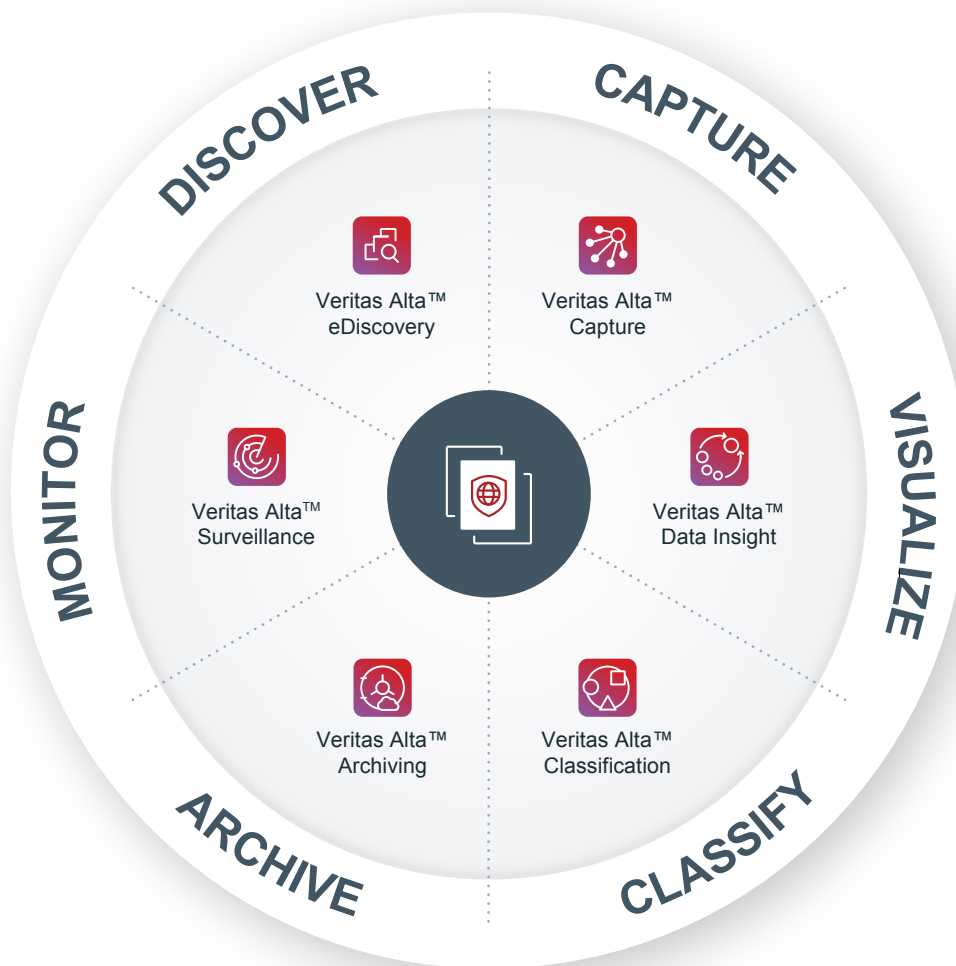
DISCOVER

CAPTURE

Veritas Alta™ eDiscovery

Veritas Alta™ Capture

MONITOR

VISUALIZE

Veritas Alta$^{TM}$ Surveillance

Veritas Alta™ Data Insight

Veritas Alta™ Archiving

Veritas Alta™ Classification

ARCHIVE

CLASSIFY